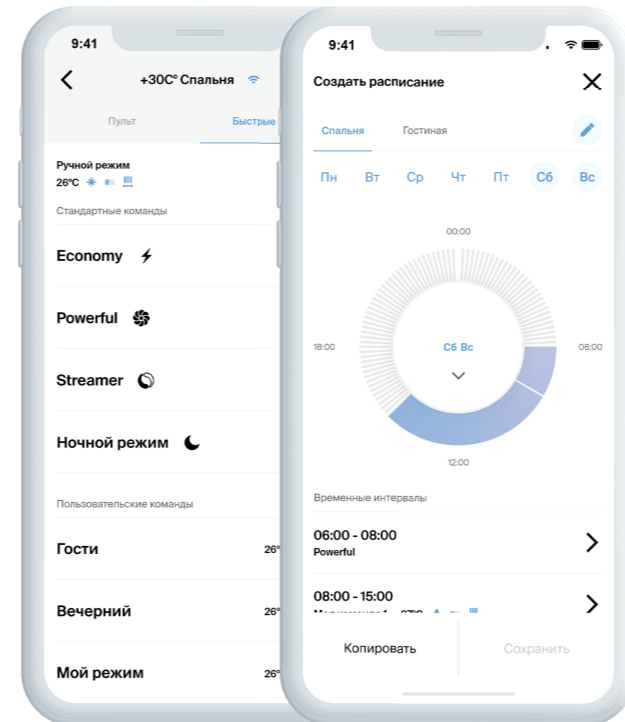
9:41

+30C° Спальня

Пульт

Быстрые

Ручной режим

26°C

Стандартные команды

Economy

Powerful

Streamer

Ночной режим

Пользовательские команды

Гости

26°

Вечерний

26°

Мой режим

26°

9:41

Создать расписание

Спальня

Гостиная

Пн Вт Ср Чт Пт Сб Вс

00:00

18:00

Сб Вс

06:00

12:00

Временные интервалы

06:00 - 08:00

Powerful

08:00 - 15:00

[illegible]

Копировать

Сохранить